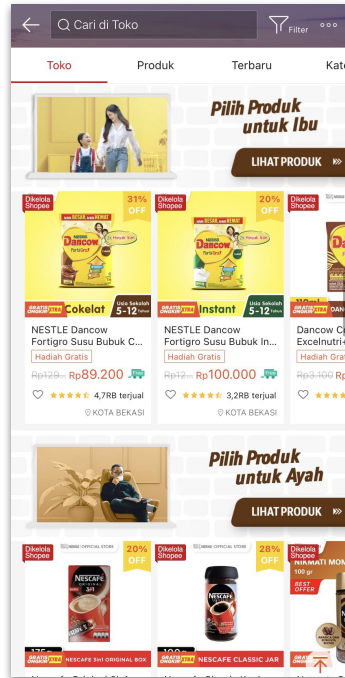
Cari di Toko

Filter

Toko

Produk

Terbaru

Kat

Pilih Produk untuk Ibu

LIHAT PRODUK

Dikelola Shopee

31% OFF

Dancow Fortigro

Cokelat

Usia Sekolah 5-12 Tahun

GRATIS ONGKIR XTRA

NESTLE Dancow Fortigro Susu Bubuk C...

Hadiah Gratis

Rp129... Rp89.200

4,7RB terjual

KOTA BEKASI

Dikelola Shopee

20% OFF

Dancow Fortigro

Instant

Usia Sekolah 5-12 Tahun

GRATIS ONGKIR XTRA

NESTLE Dancow Fortigro Susu Bubuk In...

Hadiah Gratis

Rp12... Rp100.000

3,2RB terjual

KOTA BEKASI

Dikelola Shopee

Dancow C Excelnutri

Hadiah Grat

Rp3.100

Pilih Produk untuk Ayah

LIHAT PRODUK

Dikelola Shopee

NESTLE OFFICIAL STORE

20% OFF

NESCAFE 3in1

GRATIS ONGKIR XTRA

NESCAFE 3in1 ORIGINAL BOX

Dikelola Shopee

NESTLE OFFICIAL STORE

28% OFF

NESCAFE

GRATIS ONGKIR XTRA

NESCAFE CLASSIC JAR

Dikelola Shopee

NIKMATI MO

100 gr

BEST OFFER